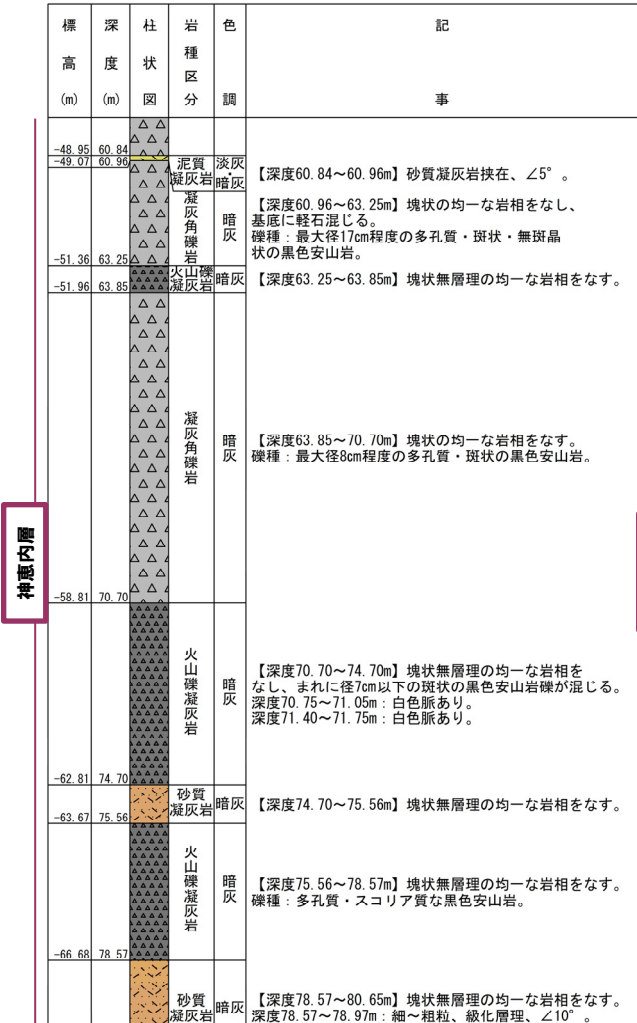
| 標高(m) | 深度(m) | 柱状図 | 岩種区分 | 色調 | 記事 |
|---|---|---|---|---|---|
| -48.95 | 60.84 | | | | |
| -49.07 | 60.96 | | 泥質凝灰岩 | 淡灰・暗灰 | 【深度60.84～60.96m】砂質凝灰岩挟在、∠5°。 |
| -51.36 | 63.25 | | 凝灰角礫岩 | 暗灰 | 【深度60.96～63.25m】塊状の均一な岩相をなし、基底に軽石混じる。礫種：最大径17cm程度の多孔質・斑状・無斑晶状の黒色安山岩。 |
| -51.96 | 63.85 | | 火山礫凝灰岩 | 暗灰 | 【深度63.25～63.85m】塊状無層理の均一な岩相をなす。 |
| -58.81 | 70.70 | | 凝灰角礫岩 | 暗灰 | 【深度63.85～70.70m】塊状の均一な岩相をなす。礫種：最大径8cm程度の多孔質・斑状の黒色安山岩。 |
| -62.81 | 74.70 | | 火山礫凝灰岩 | 暗灰 | 【深度70.70～74.70m】塊状無層理の均一な岩相をなし、まれに径7cm以下の斑状の黒色安山岩礫が混じる。深度70.75～71.05m：白色脈あり。深度71.40～71.75m：白色脈あり。 |
| -63.67 | 75.56 | | 砂質凝灰岩 | 暗灰 | 【深度74.70～75.56m】塊状無層理の均一な岩相をなす。 |
| -66.68 | 78.57 | | 火山礫凝灰岩 | 暗灰 | 【深度75.56～78.57m】塊状無層理の均一な岩相をなす。礫種：多孔質・スコリア質な黒色安山岩。 |
| | | | 砂質凝灰岩 | 暗灰 | 【深度78.57～80.65m】塊状無層理の均一な岩相をなす。深度78.57～78.97m：細～粗粒、級化層理、∠10°。 |

神恵内層